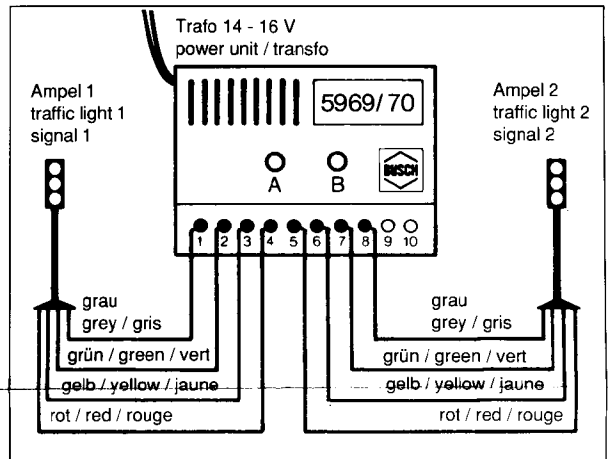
Trafo 14 - 16 V
power unit / transfo

Ampel 1
traffic light 1
signal 1

5969/70

A B

BUSCH

Ampel 2
traffic light 2
signal 2

1 2 3 4 5 6 7 8 9 10

grau
grey / gris

grün / green / vert

gelb / yellow / jaune

rot / red / rouge

grau
grey / gris

grün / green / vert

gelb / yellow / jaune

rot / red / rouge